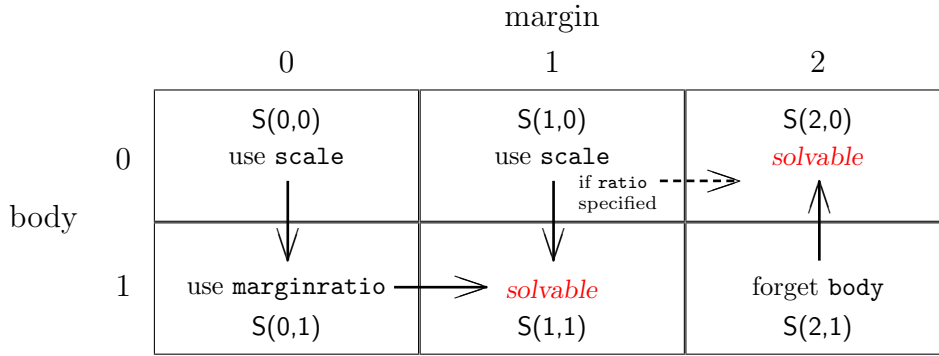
margin

0 1 2

body

| | 0 | 1 | 2 |
|---|---|---|---|
| 0 | S(0,0) use scale | S(1,0) use scale | S(2,0) *solvable* |
| 1 | use marginratio S(0,1) | *solvable* S(1,1) | forget body S(2,1) |

if ratio specified